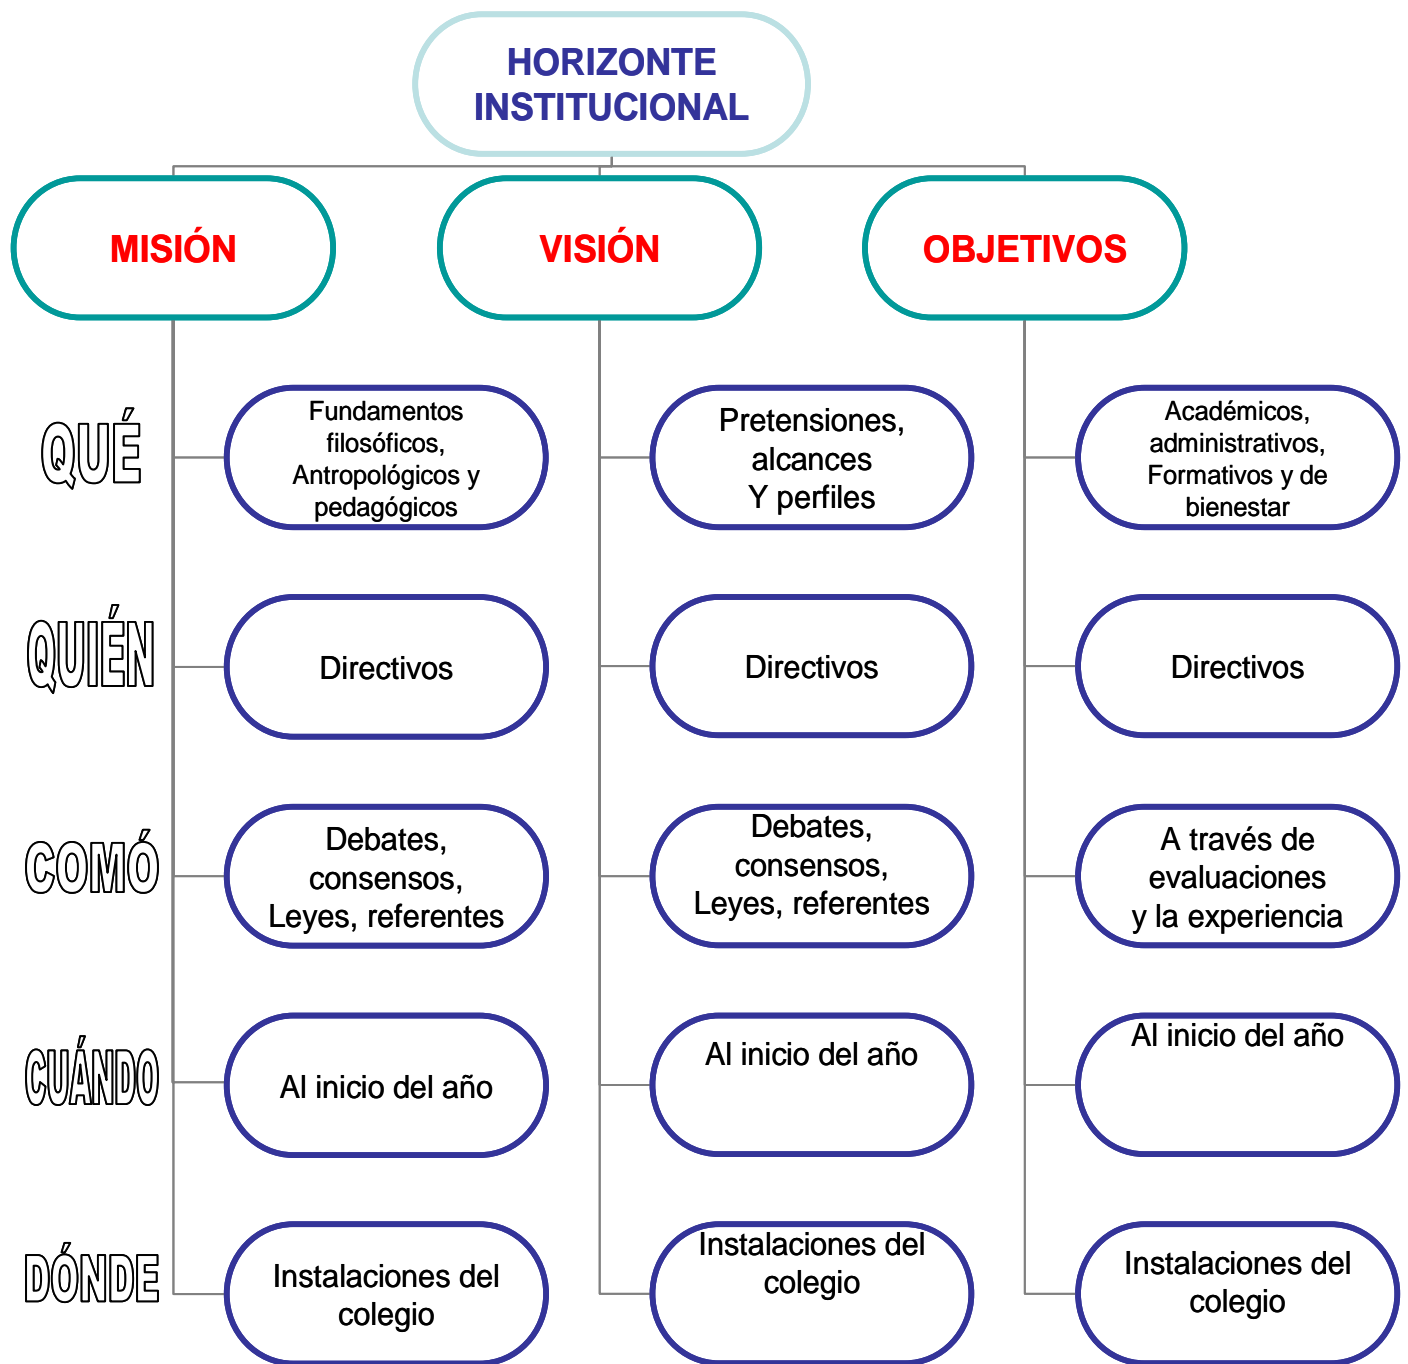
HORIZONTE INSTITUCIONAL

MISIÓN

VISIÓN

OBJETIVOS

QUÉ

Fundamentos filosóficos, Antropológicos y pedagógicos

Pretensiones, alcances Y perfiles

Académicos, administrativos, Formativos y de bienestar

QUIÉN

Directivos

Directivos

Directivos

COMÓ

Debates, consensos, Leyes, referentes

Debates, consensos, Leyes, referentes

A través de evaluaciones y la experiencia

CUÁNDO

Al inicio del año

Al inicio del año

Al inicio del año

DÓNDE

Instalaciones del colegio

Instalaciones del colegio

Instalaciones del colegio